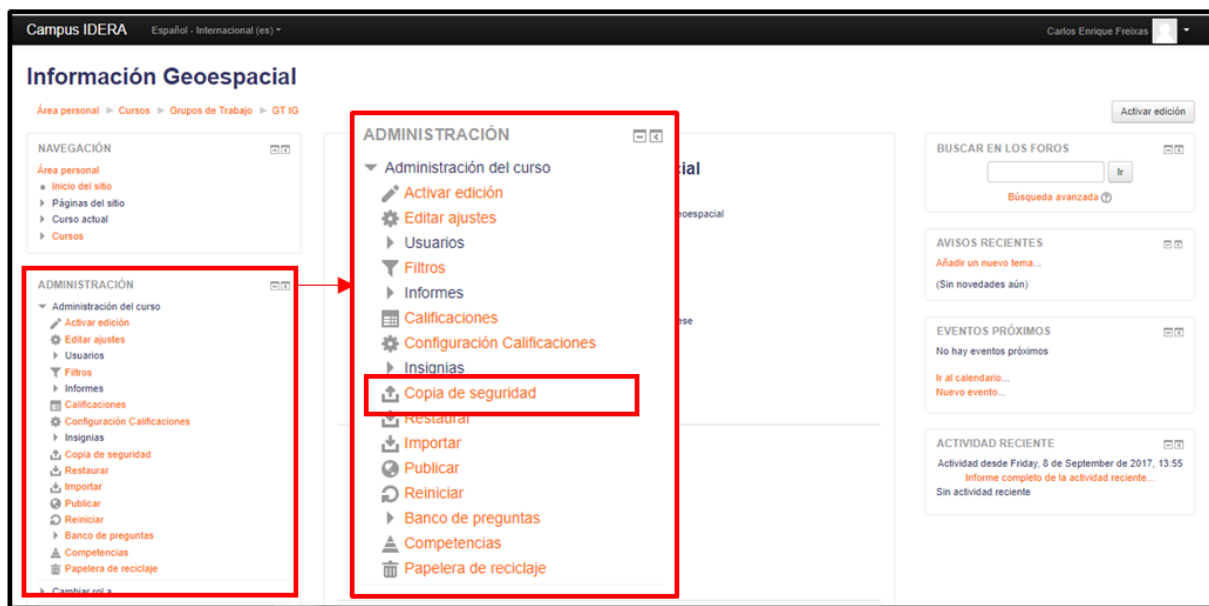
Campus IDERA Español - Internacional (es)

Carlos Enrique Freixas

Información Geoespacial

Área personal ► Cursos ► Grupos de Trabajo ► GT IG

Activar edición

NAVEGACIÓN

Área personal
Inicio del sitio
Páginas del sitio
Curso actual
Cursos

ADMINISTRACIÓN

Administración del curso
Activar edición
Editar ajustes
Usuarios
Filtros
Informes
Calificaciones
Configuración Calificaciones
Insignias
Copia de seguridad
Restaurar
Importar
Publicar
Reiniciar
Banco de preguntas
Competencias
Papelera de reciclaje
Cambiar rol a...

ADMINISTRACIÓN

Administración del curso
Activar edición
Editar ajustes
Usuarios
Filtros
Informes
Calificaciones
Configuración Calificaciones
Insignias
Copia de seguridad
Restaurar
Importar
Publicar
Reiniciar
Banco de preguntas
Competencias
Papelera de reciclaje

cial
eoespacial
ese

BUSCAR EN LOS FOROS

Ir
Búsqueda avanzada

AVISOS RECIENTES

Añadir un nuevo tema...
(Sin novedades aún)

EVENTOS PRÓXIMOS

No hay eventos próximos
Ir al calendario...
Nuevo evento...

ACTIVIDAD RECIENTE

Actividad desde Friday, 8 de September de 2017, 13:55
Informe completo de la actividad reciente...
Sin actividad reciente